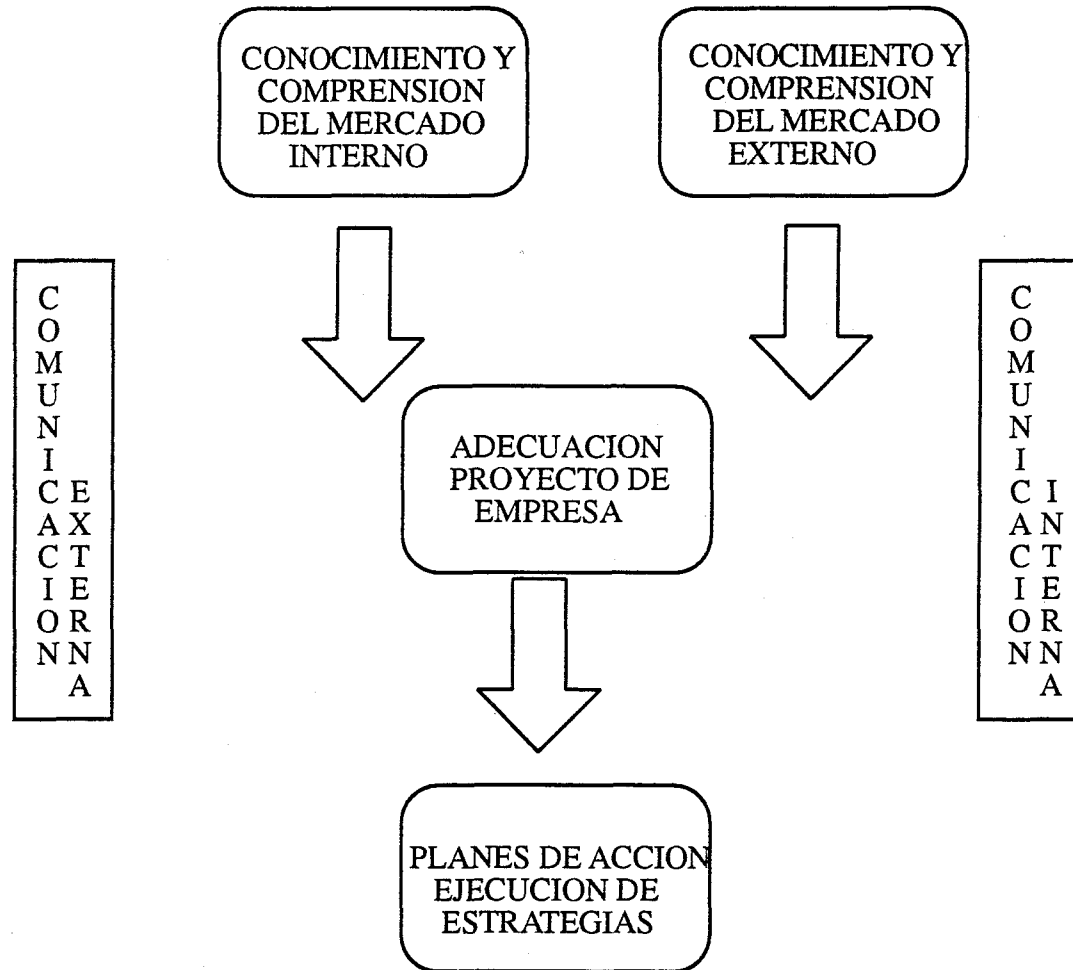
CONOCIMIENTO Y COMPRENSION DEL MERCADO INTERNO

CONOCIMIENTO Y COMPRENSION DEL MERCADO EXTERNO

COMUNICACION EXTERNA

ADECUACION PROYECTO DE EMPRESA

COMUNICACION INTERNA

PLANES DE ACCION EJECUCION DE ESTRATEGIAS